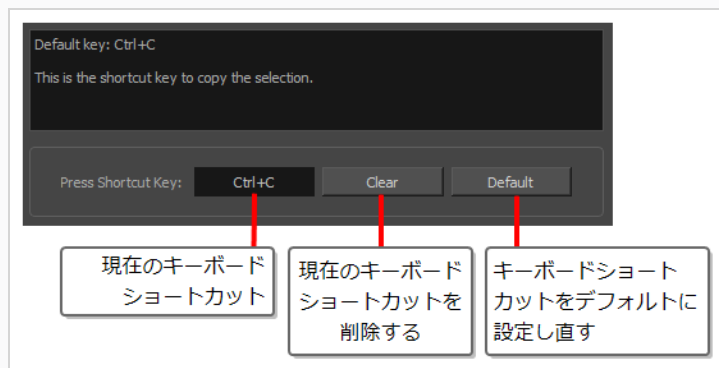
Default key: Ctrl+C

This is the shortcut key to copy the selection.

Press Shortcut Key: Ctrl+C Clear Default

現在のキーボードショートカット

現在のキーボードショートカットを削除する

キーボードショートカットをデフォルトに設定し直す